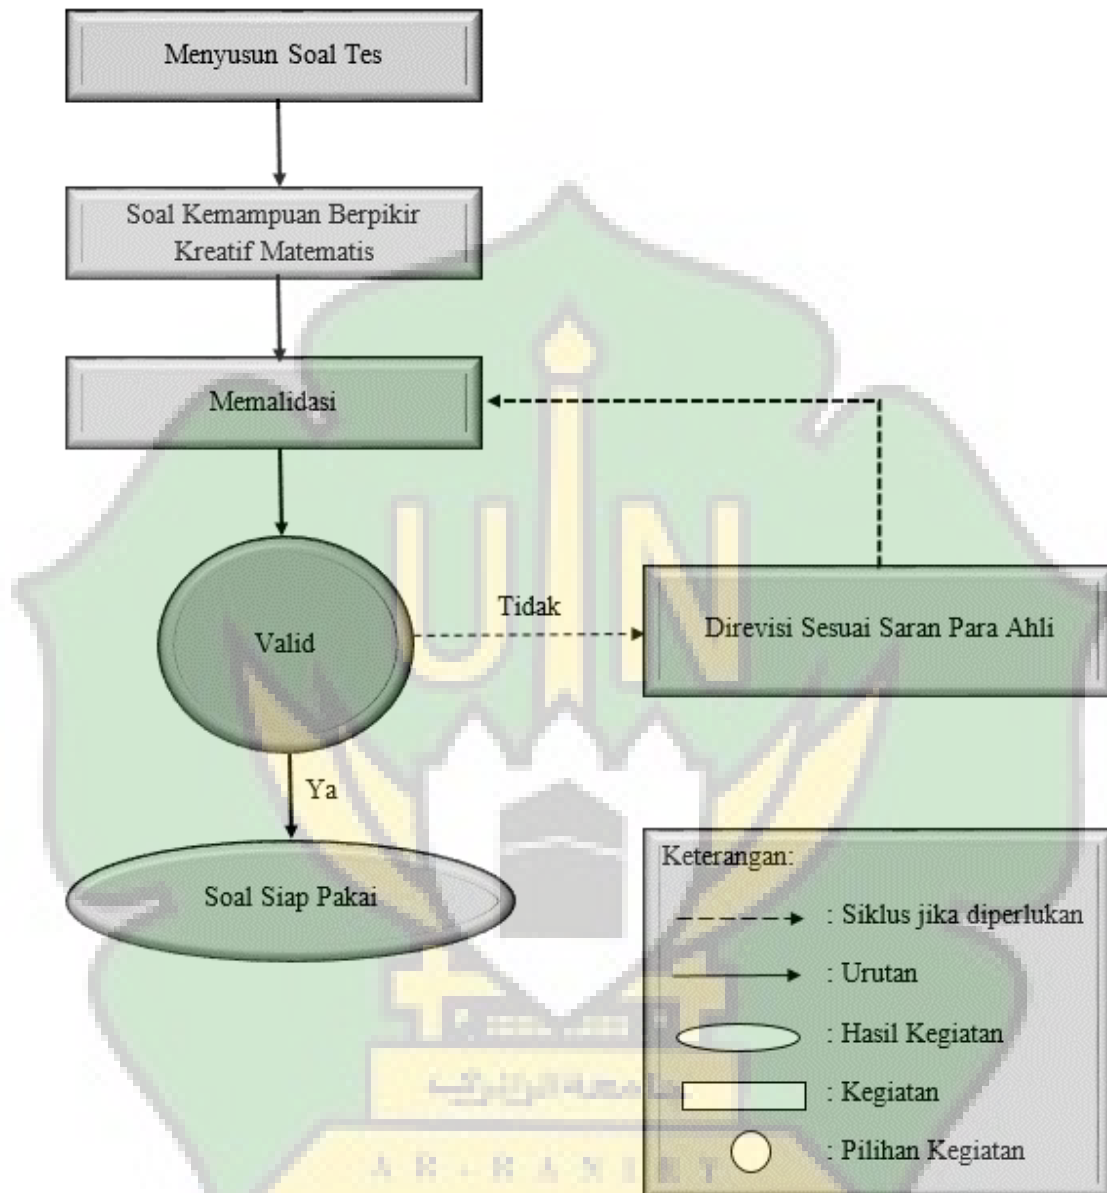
Menyusun Soal Tes

Soal Kemampuan Berpikir Kreatif Matematis

Memalidasi

Valid

Tidak

Direvisi Sesuai Saran Para Ahli

Ya

Soal Siap Pakai

Keterangan:

: Siklus jika diperlukan

: Urutan

: Hasil Kegiatan

: Kegiatan

: Pilihan Kegiatan

جامعة الرانري

A R - R A N I R Y